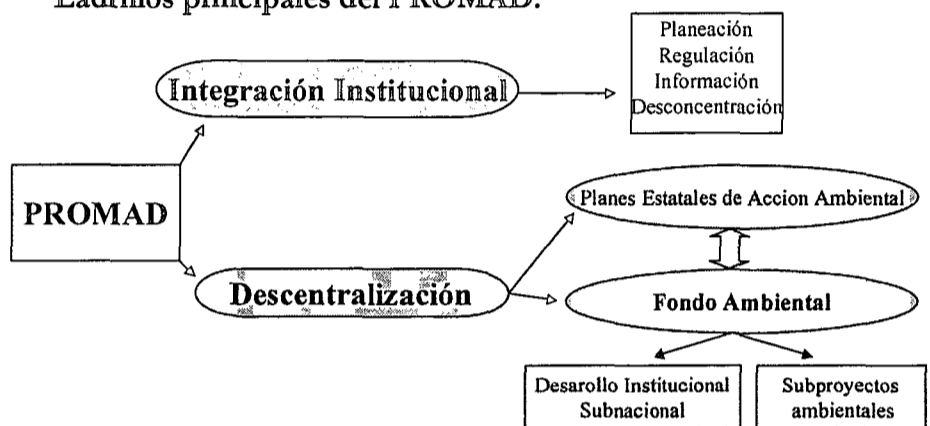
Ladrillos principales del PROMAD:

Integración Institucional

Planeación
Regulación
Información
Desconcentración

PROMAD

Planes Estatales de Accion Ambiental

Descentralización

Fondo Ambiental

Desarollo Institucional Subnacional

Subproyectos ambientales